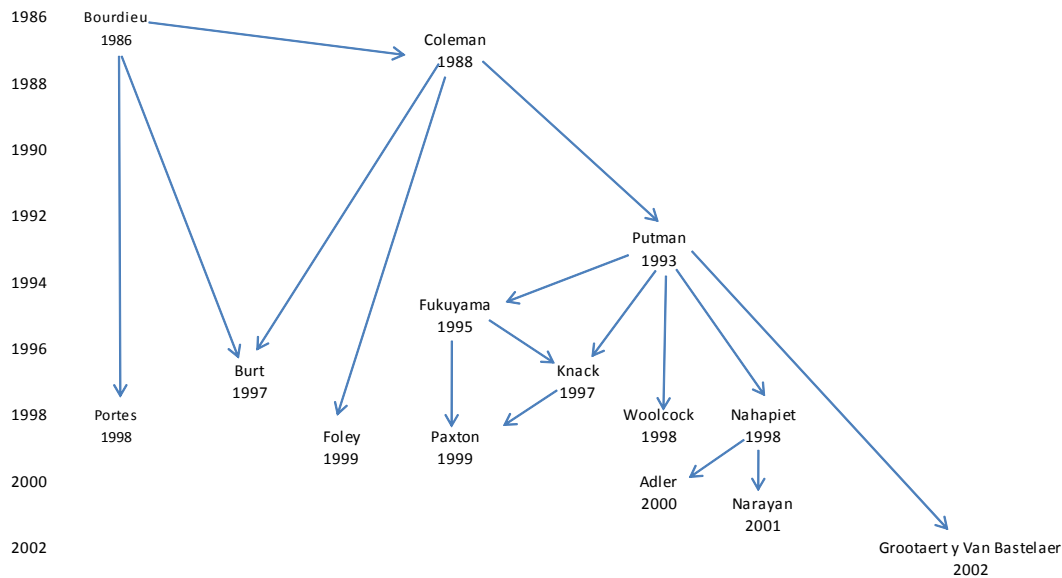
1986
1988
1990
1992
1994
1996
1998
2000
2002

Bourdieu
1986

Coleman
1988

Putman
1993

Fukuyama
1995

Burt
1997

Knack
1997

Portes
1998

Woolcock
1998

Nahapiet
1998

Foley
1999

Paxton
1999

Adler
2000

Narayan
2001

Grootaert y Van Bastelaer
2002